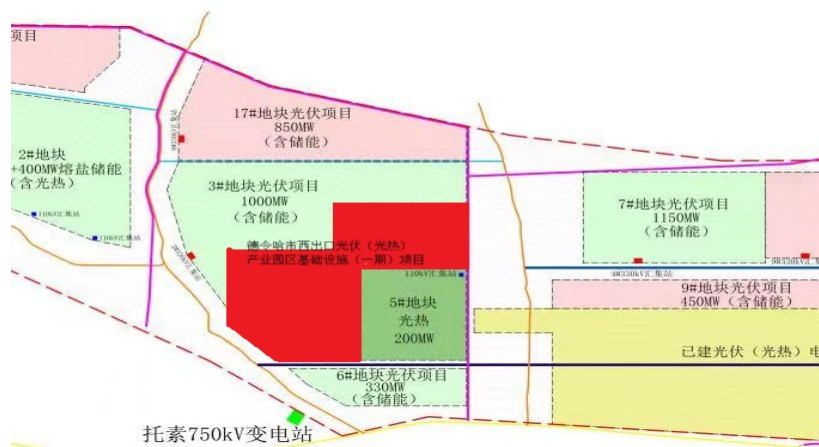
项目

17#地块光伏项目
850MW
（含储能）

2#地块
+400MW熔盐储能
（含光热）

110kV汇集站

110kV汇集站

3#地块光伏项目
1000MW
（含储能）

德令哈市西出口光伏（光热）
产业园区基础设施（一期）项目

110kV汇集站

5#地块
光热
200MW

7#地块光伏项目
1150MW
（含储能）

4#330kV汇集站

9#地块光伏项目
450MW（含储能）

已建光伏（光热）电

6#地块光伏项目
330MW
（含储能）

托素750kV变电站